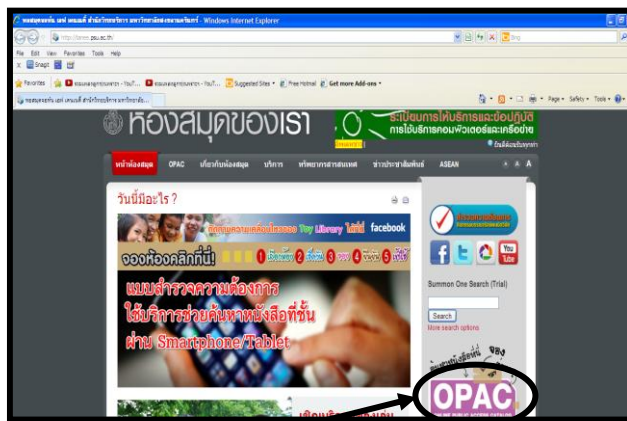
หอสมุดคุณหญิง เลขที่ หอพิมพ์ สำนักวิทยบริการ มหาวิทยาลัยสงขลานครินทร์ - Windows Internet Explorer

http://clib.psu.ac.th/

File Edit View Favorites Tools Help

Favorites | Suggested Sites | Free Hotmail | Get more Add-ons

Page | Safety | Tools

ห้องสมุดของเรา

ระเบียบการให้บริการและข้อปฏิบัติ การใช้บริการคอมพิวเตอร์และเครื่องถ่าย

หน้าห้องสมุด | OPAC | เกี่ยวกับห้องสมุด | บริการ | ทรัพยากรสารสนเทศ | ข่าวประชาสัมพันธ์ | ASEAN

วันนี้มีอะไร ?

facebook

จองห้องคลิกที่นี่!

แบบสำรวจความต้องการ ใช้บริการช่วยค้นหาหนังสือที่ชั้น ผ่าน Smartphone/Tablet

Summon One Search (Trial)

Search

More search options

OPAC